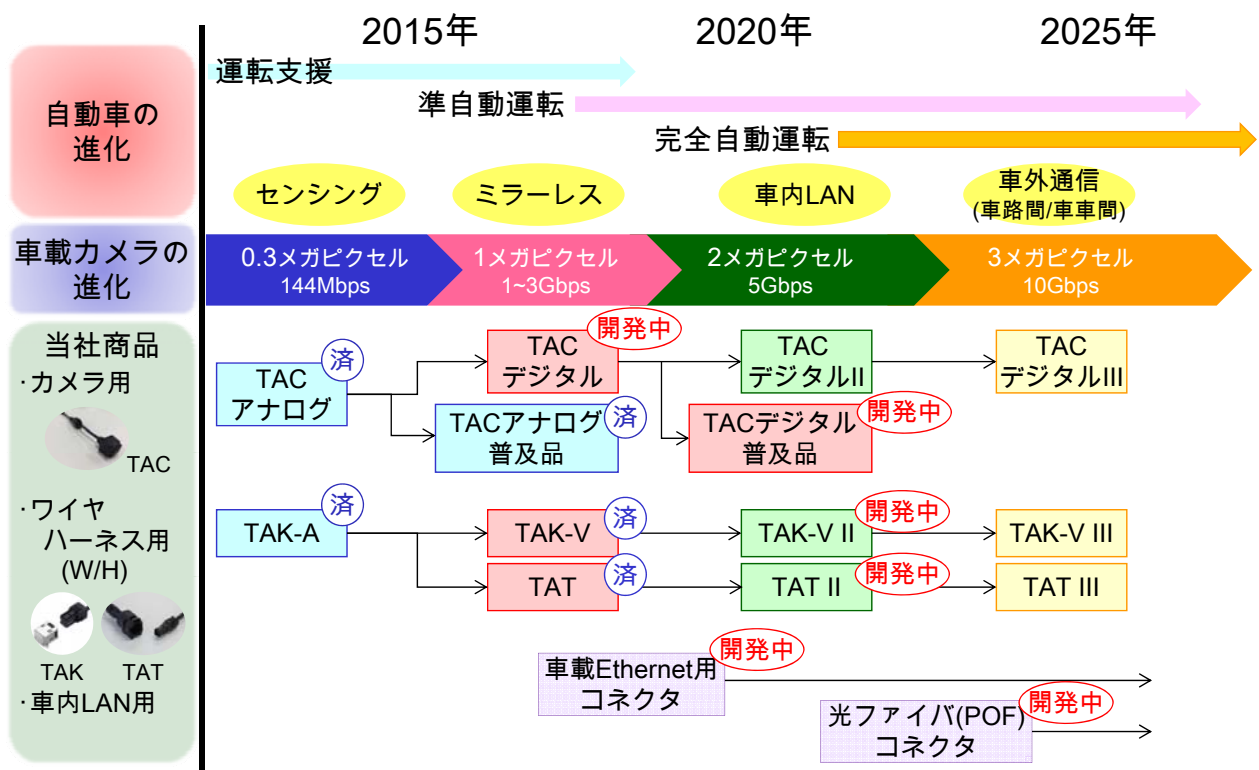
2015年 2020年 2025年

自動車の進化

運転支援

準自動運転

完全自動運転

センシング ミラーレス 車内LAN 車外通信 (車路間/車車間)

車載カメラの進化

0.3メガピクセル 144Mbps

1メガピクセル 1~3Gbps

2メガピクセル 5Gbps

3メガピクセル 10Gbps

当社商品
・カメラ用

TAC

・ワイヤハーネス用 (W/H)

TAK TAT

・車内LAN用

TAC アナログ 済

TAC デジタル 開発中

TACアナログ 普及品 済

TAC デジタルII

TACデジタル 普及品 開発中

TAC デジタルIII

TAK-A 済

TAK-V 済

TAT 済

TAK-V II 開発中

TAT II 開発中

TAK-V III

TAT III

車載Ethernet用 コネクタ 開発中

光ファイバ(POF) コネクタ 開発中